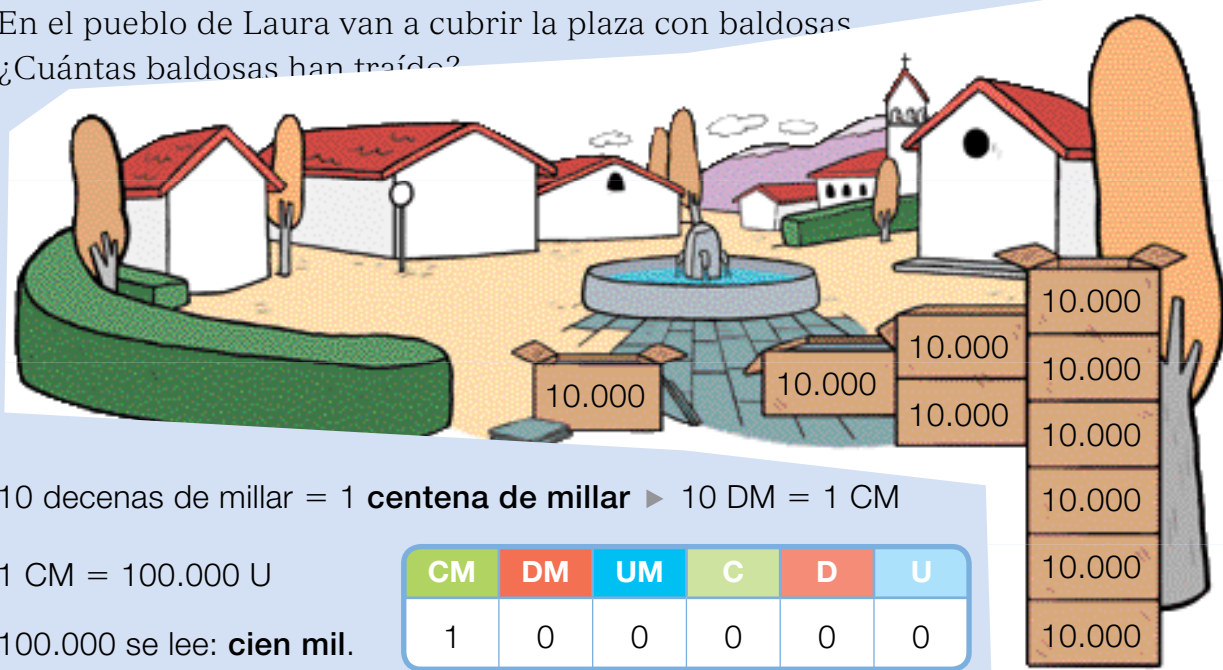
En el pueblo de Laura van a cubrir la plaza con baldosas.
¿Cuántas baldosas han traído?

10.000

10.000

10.000

10.000

10.000

10.000

10.000

10.000

10.000

10.000

10 decenas de millar = 1 **centena de millar** ▶ 10 DM = 1 CM

1 CM = 100.000 U

100.000 se lee: **cien mil**.

| CM | DM | UM | C | D | U |
|---|---|---|---|---|---|
| 1 | 0 | 0 | 0 | 0 | 0 |